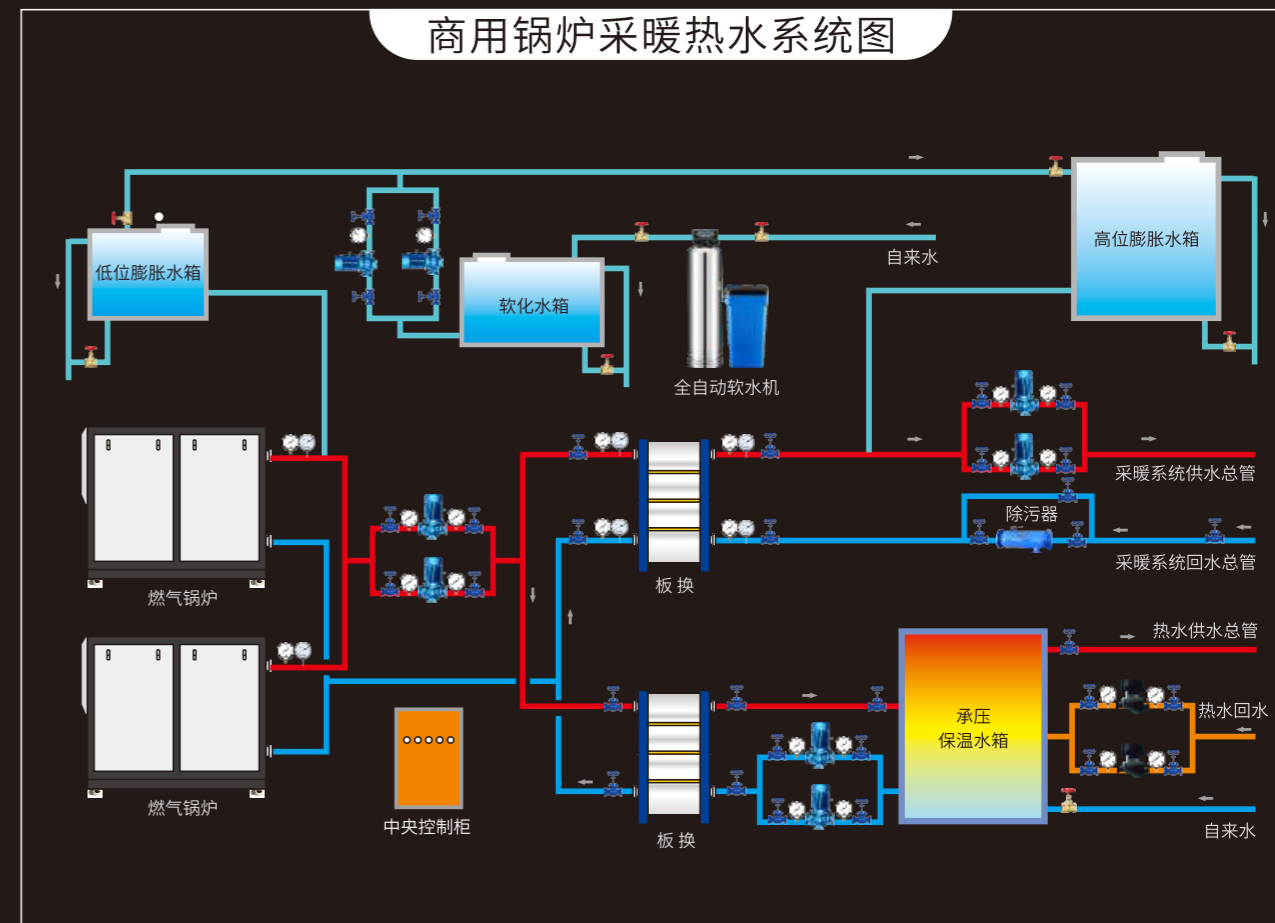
商用锅炉采暖热水系统图

低位膨胀水箱

软化水箱

自来水

全自动软水机

高位膨胀水箱

采暖系统供水总管

除污器

采暖系统回水总管

燃气锅炉

板 换

热水供水总管

热水回水

承压
保温水箱

燃气锅炉

中央控制柜

板 换

自来水